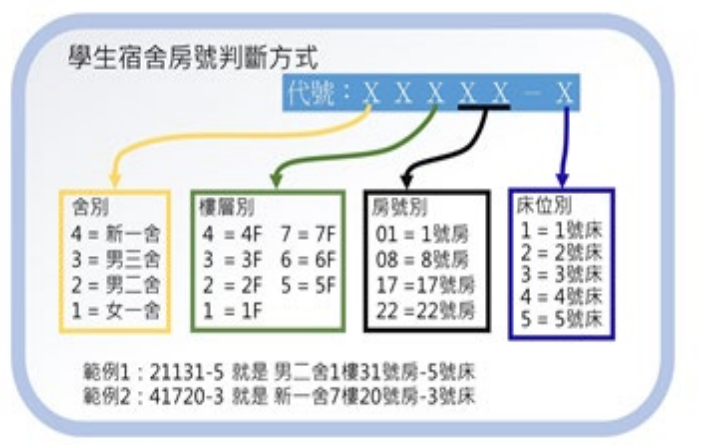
學生宿舍房號判斷方式

代號：X X X X X － X

舍別
4 = 新一舍
3 = 男三舍
2 = 男二舍
1 = 女一舍

樓層別
4 = 4F　7 = 7F
3 = 3F　6 = 6F
2 = 2F　5 = 5F
1 = 1F

房號別
01 = 1號房
08 = 8號房
17 =17號房
22 =22號房

床位別
1 = 1號床
2 = 2號床
3 = 3號床
4 = 4號床
5 = 5號床

範例1：21131-5 就是 男二舍1樓31號房-5號床
範例2：41720-3 就是 新一舍7樓20號房-3號床